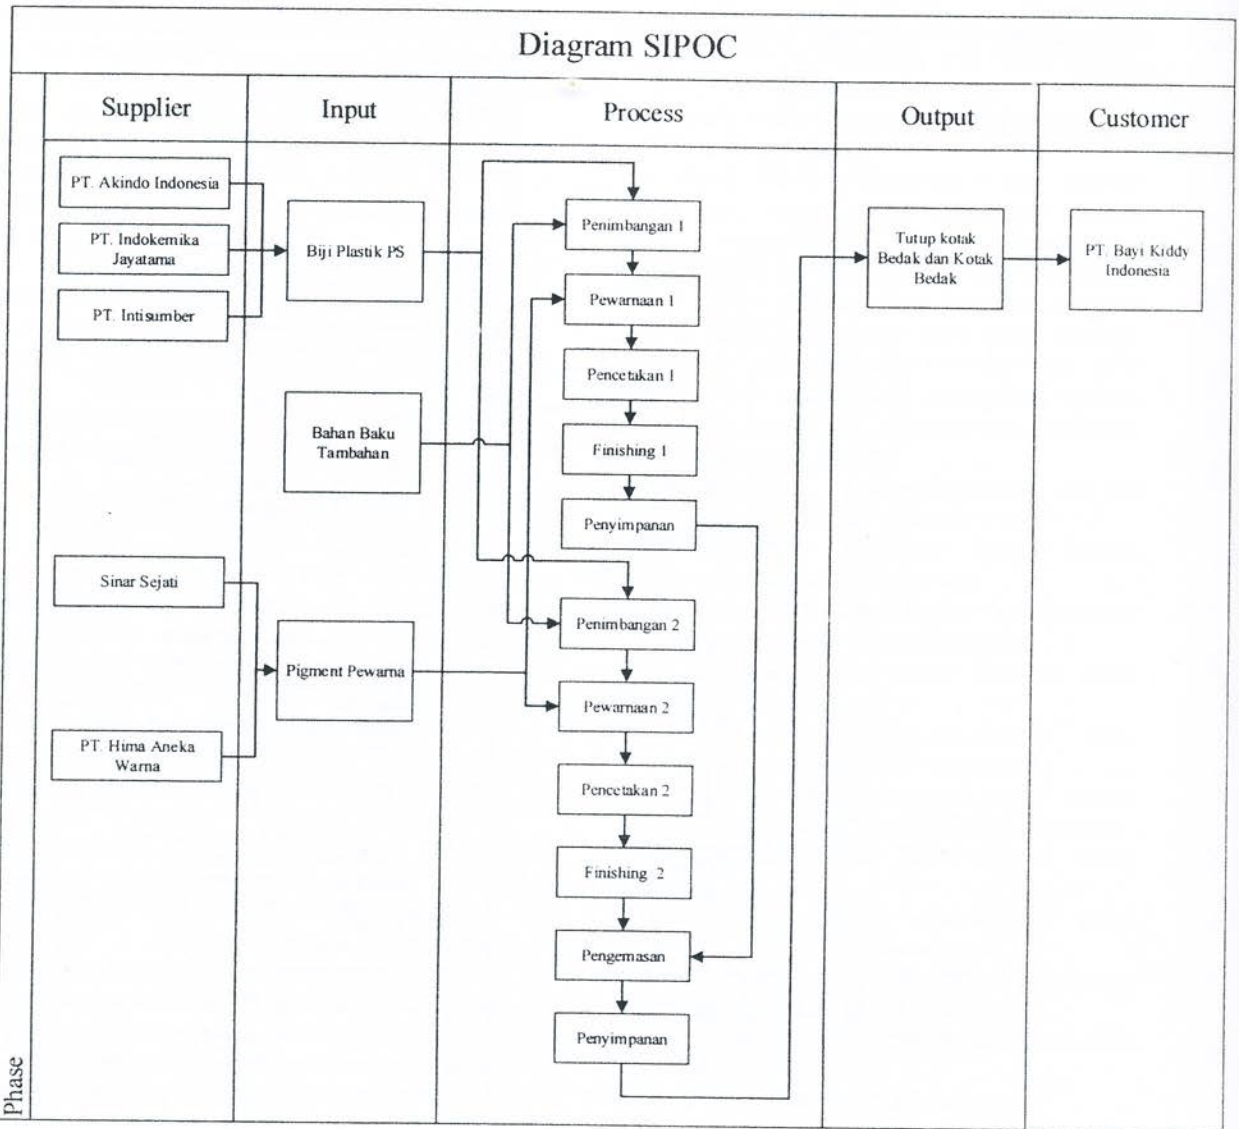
Diagram SIPOC

| Supplier | Input | Process | Output | Customer |
|---|---|---|---|---|
| PT. Akindo Indonesia<br>PT. Indokemika Jayatama<br>PT. Intisumber<br>Sinar Sejati<br>PT. Hima Aneka Warna | Biji Plastik PS<br>Bahan Baku Tambahan<br>Pigment Pewarna | Penimbangan 1<br>Pewarnaan 1<br>Pencetakan 1<br>Finishing 1<br>Penyimpanan<br>Penimbangan 2<br>Pewarnaan 2<br>Pencetakan 2<br>Finishing 2<br>Pengemasan<br>Penyimpanan | Tutup kotak Bedak dan Kotak Bedak | PT. Bayi Kiddy Indonesia |

Phase